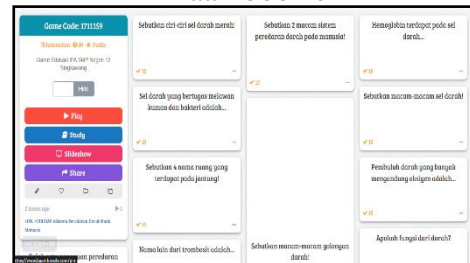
Game Code: 1711159

Stinkomtron 30 Public

Game Edukasi IPA SMP Negeri 12 Singaraja

Hide

Play

Study

Slideshow

Share

2 hours ago

HIK, OSN SMP Sistem Peredaran Darah Pada Manusia

Sebutkan ciri-ciri sel darah merah!

Sebutkan 2 macam sistem peredaran darah pada manusia!

Hemoglobin terdapat pada sel darah...

Sel darah yang bertugas melawan kuman dan bakteri adalah...

Sebutkan macam-macam sel darah!

Sebutkan 4 nama ruang yang terdapat pada jantung!

Pembuluh darah yang banyak mengandung oksigen adalah...

Nama lain dari trombosit adalah...

Sebutkan macam-macam golongan darah!

Apakah fungsi dari darah?

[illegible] peredaran

https://wordwall.net/...